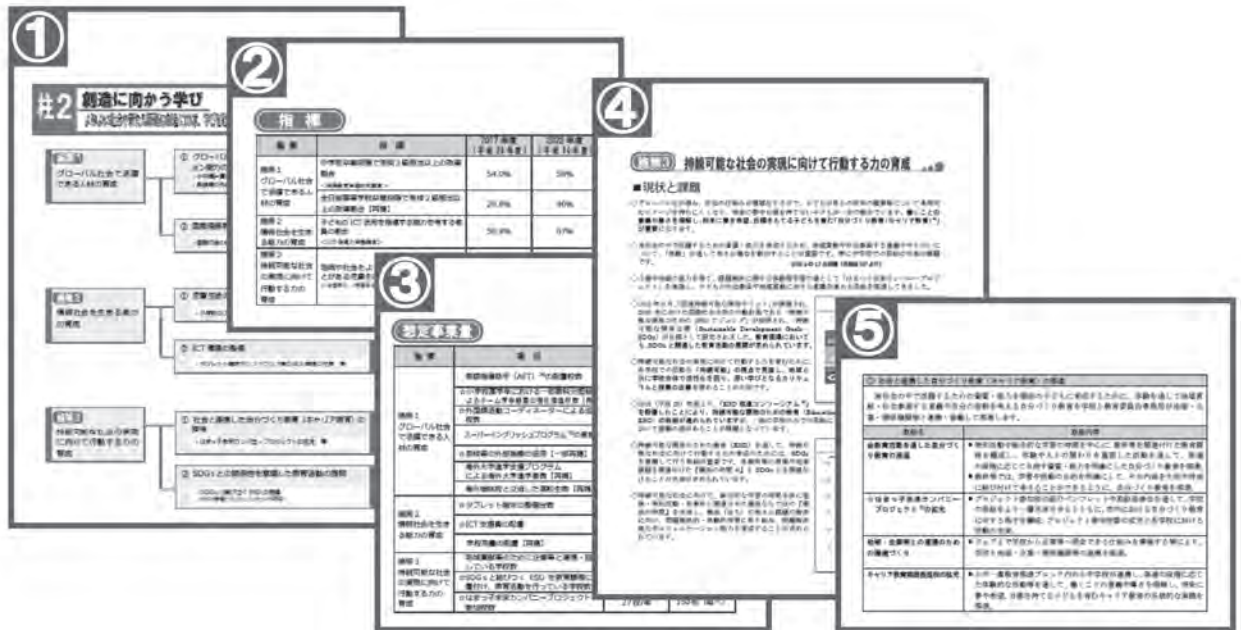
①

柱2 創造に向かう学び

グローバル社会で活躍できる人材の育成

情報社会を生き抜く力の育成

持続可能な社会の実現に向けて行動する力の育成

① グローバル

② 国際理解

① 授業

② ICT環境の整備

① 社会と連携した自分づくり教育（キャリア教育）の推進

② SDGsとの関係性を意識した教育活動の推進

②

指標

| 指標 | 目標 | 2017年度 | 2022年度 |
|---|---|---|---|
| 施策1 グローバル社会で活躍できる人材の育成 | | 54.0% | 59% |
| | | 26.8% | 40% |
| 施策2 情報社会を生き抜く力の育成 | | 50.8% | 57% |
| 施策3 持続可能な社会の実現に向けて行動する力の育成 | | | |

③

想定事業量

| 施策 | 項目 | | |
|---|---|---|---|
| 施策1 グローバル社会で活躍できる人材の育成 | 英語指導助手（AET）への指導助言 | | |
| | 外国語活動コーディネーターによる | | |
| | スーパーイングリッシュプログラム | | |
| 施策2 情報社会を生き抜く力の育成 | タブレット端末の整備台数 | | |
| | ICT支援員の配置 | | |
| 施策3 持続可能な社会の実現に向けて行動する力の育成 | SDGsと結びつく | | |
| | | 27校 | |

④

施策3 持続可能な社会の実現に向けて行動する力の育成

■現状と課題

⑤

① 社会と連携した自分づくり教育（キャリア教育）の推進

| 取組名 | 取組内容 |
|---|---|
| 会教育課程を通した自分づくり教育の推進 | |
| ひまわり学園連携カンパニープロジェクト の拡充 | |
| 地域・企業等との連携による体験活動の推進 | |
| キャリア教育関係資料の拡充 | |